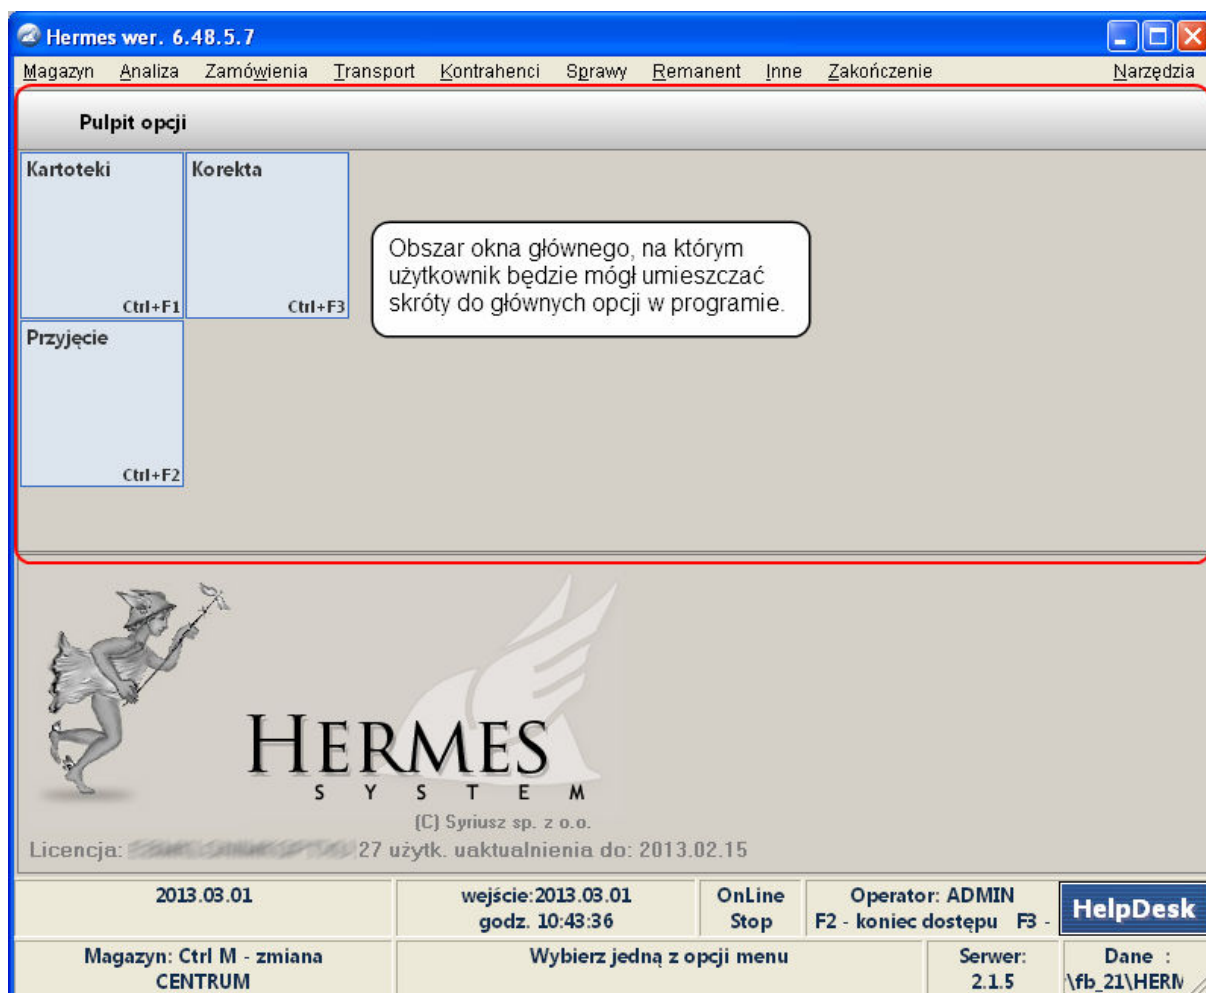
Hermes wer. 6.48.5.7

Magazyn Analiza Zamówienia Transport Kontrahenci Sprawy Remanent Inne Zakończenie Narzędzia

Pulpit opcji

Kartoteki Ctrl+F1

Korekta Ctrl+F3

Przyjęcie Ctrl+F2

Obszar okna głównego, na którym użytkownik będzie mógł umieszczać skróty do głównych opcji w programie.

HERMES
SYSTEM

(C) Syriusz sp. z o.o.

Licencja: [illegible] 27 użytk. uaktualnienia do: 2013.02.15

2013.03.01

wejście:2013.03.01
godz. 10:43:36

OnLine
Stop

Operator: ADMIN
F2 - koniec dostępu F3 -

HelpDesk

Magazyn: Ctrl M - zmiana
CENTRUM

Wybierz jedną z opcji menu

Serwer:
2.1.5

Dane :
\fb_21\HERN